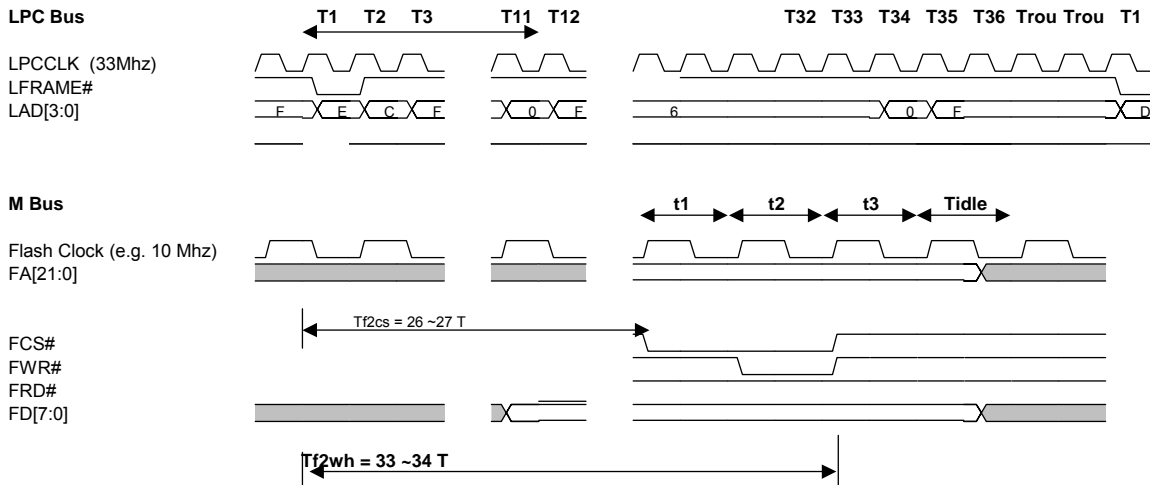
LPC Bus

T1 T2 T3 T11 T12 T32 T33 T34 T35 T36 Trou Trou T1

LPCCLK (33Mhz)
LFRAME#
LAD[3:0]

F E C F 0 F 6 0 F D

M Bus

t1 t2 t3 Tidle

Flash Clock (e.g. 10 Mhz)
FA[21:0]

Tf2cs = 26 ~27 T

FCS#
FWR#
FRD#
FD[7:0]

Tf2wh = 33 ~34 T